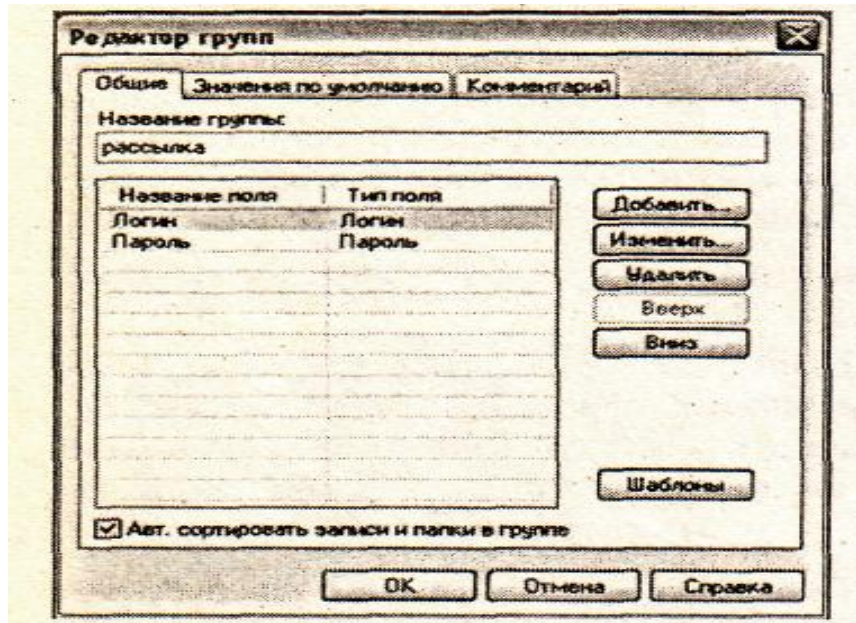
Редактор групп

Общие | Значения по умолчанию | Комментарий

Название группы:
рассылка

| Название поля | Тип поля |
|---|---|
| Логин | Логин |
| Пароль | Пароль |

Добавить...
Изменить...
Удалить
Вверх
Вниз

Шаблоны

☑ Авт. сортировать записи и папки в группе

OK
Отмена
Справка